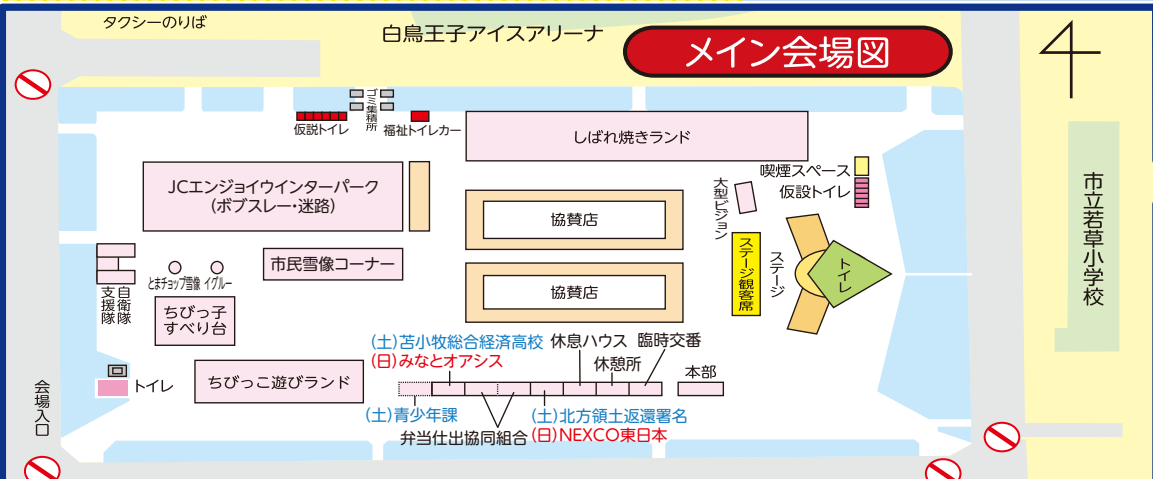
タクシーのりば

白鳥王子アイスアリーナ

メイン会場図

仮説トイレ

ゴミ集積所

福祉トイレカー

しばれ焼きランド

喫煙スペース

仮設トイレ

大型ビジョン

JCエンジョイウインターパーク
(ボブスレー・迷路)

協賛店

協賛店

ステージ観客席

ステージ

トイレ

とまチョップ雪像

イグルー

市民雪像コーナー

自衛隊

支援隊

ちびっ子
すべり台

市立若草小学校

(土)苫小牧総合経済高校
(日)みなとオアシス

休息ハウス

臨時交番

休憩所

本部

会場入口

トイレ

ちびっこ遊びランド

(土)青少年課

弁当仕出協同組合

(土)北方領土返還署名
(日)NEXCO東日本